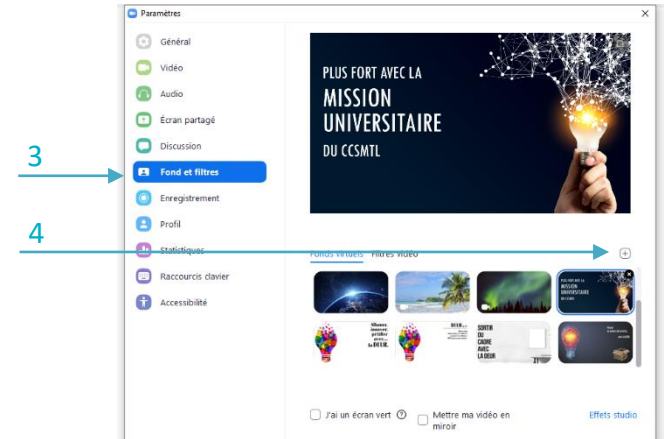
Paramètres

Général
Vidéo
Audio
Écran partagé
Discussion
Fond et filtres
Enregistrement
Profil
Statistiques
Raccourcis clavier
Accessibilité

3

4

PLUS FORT AVEC LA
MISSION
UNIVERSITAIRE
DU CCSMTL

Fonds virtuels Filtres vidéo

J'ai un écran vert
Mettre ma vidéo en miroir
Effets studio